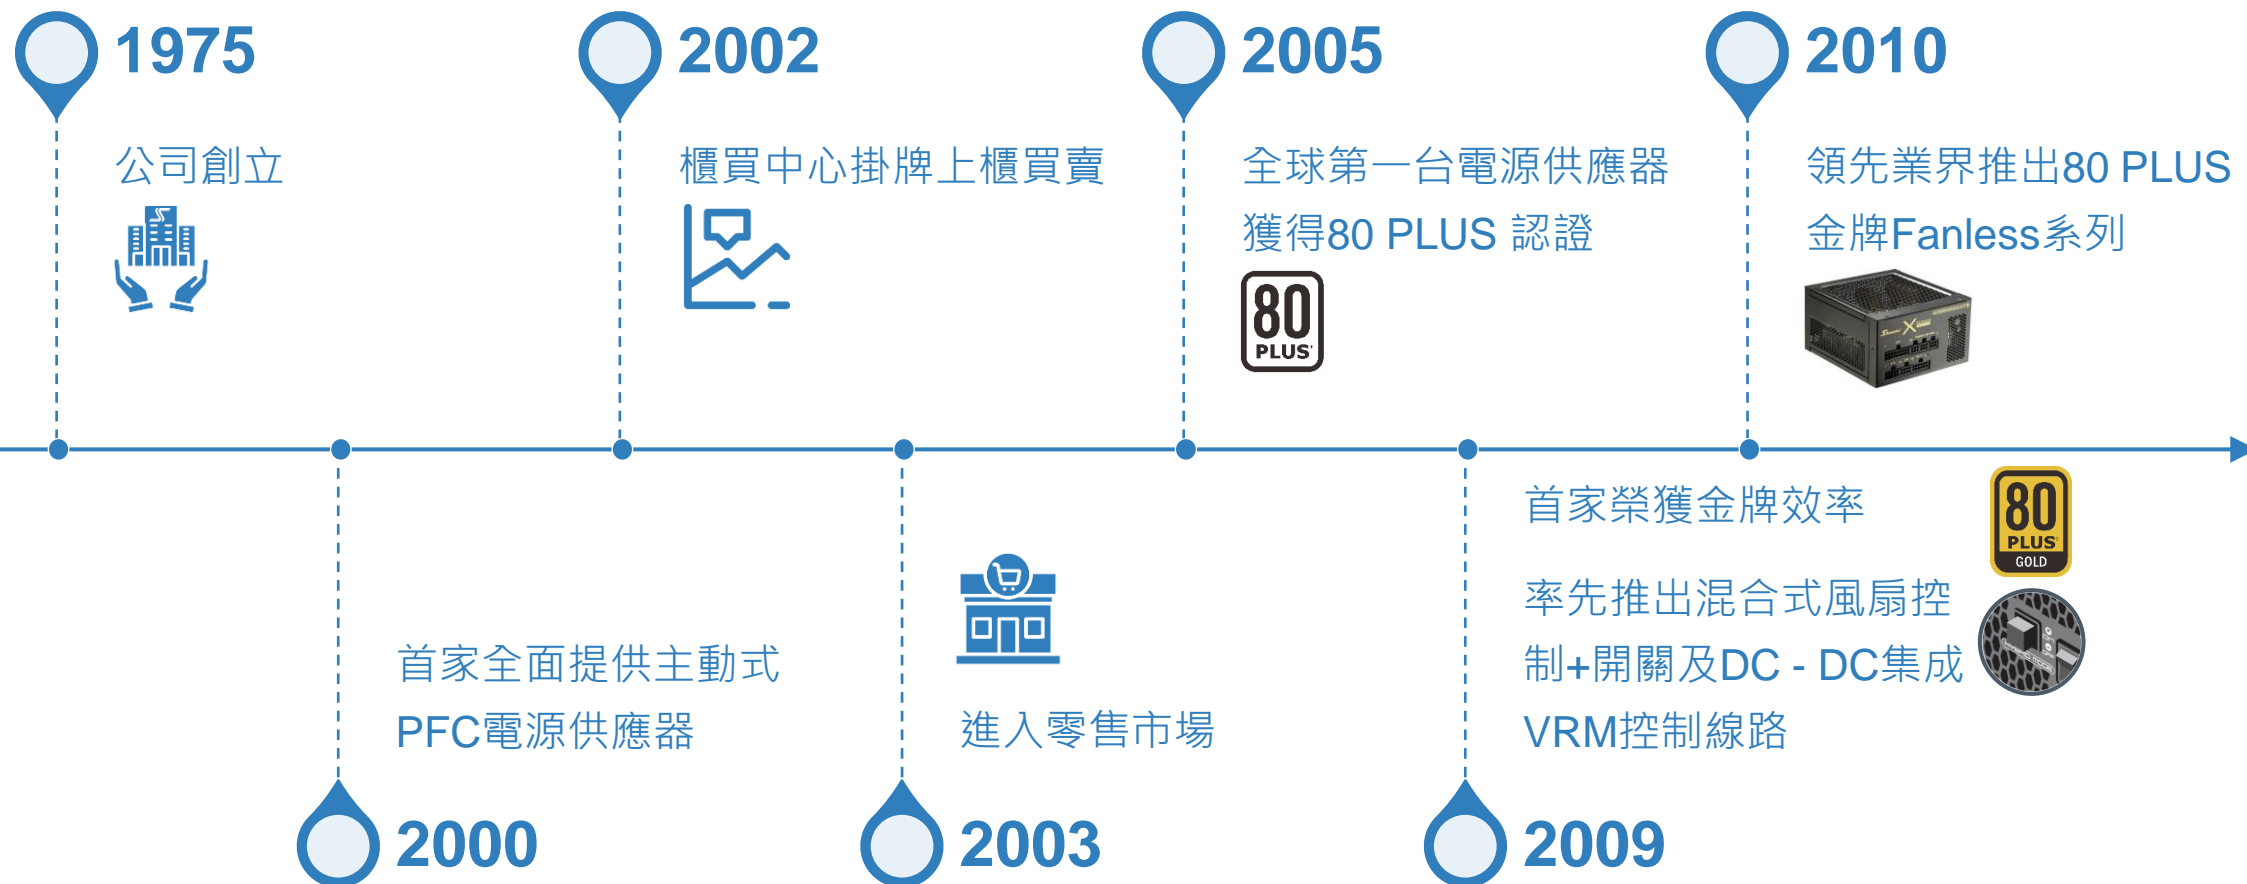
1975

公司創立

2002

櫃買中心掛牌上櫃買賣

2005

全球第一台電源供應器獲得80 PLUS 認證

80 PLUS

2010

領先業界推出80 PLUS 金牌Fanless系列

首家榮獲金牌效率

80 PLUS GOLD

率先推出混合式風扇控制+開關及DC - DC集成VRM控制線路

首家全面提供主動式PFC電源供應器

進入零售市場

2000

2003

2009